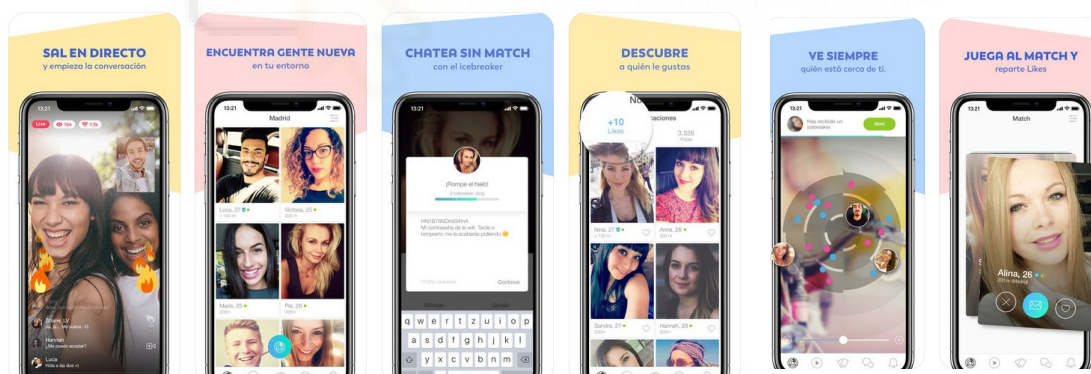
SAL EN DIRECTO
y empieza la conversación

13:21
Live 16k 1.3k
Shane_LV
Hannah
¿Me puedo acoplar?
Luca
Hola a los dos

ENCUENTRA GENTE NUEVA
en tu entorno

13:21
Madrid
Luca, 27
Victoria, 25
Marie, 26
Pia, 28

CHATEA SIN MATCH
con el icebreaker

13:21
¡Rompe el hielo!
Continuar
q w e r t y u i o p
a s d f g h j k l
z x c v b n m

DESCUBRE
a quién le gustas

+10
Likes
3.528
Anna, 27
Anna, 25
Sandra, 27
Hannah, 26

VE SIEMPRE
quién está cerca de ti.

13:21
Has recibido un icebreaker

JUEGA AL MATCH Y
reparte Likes

13:21
Match
Alina, 26